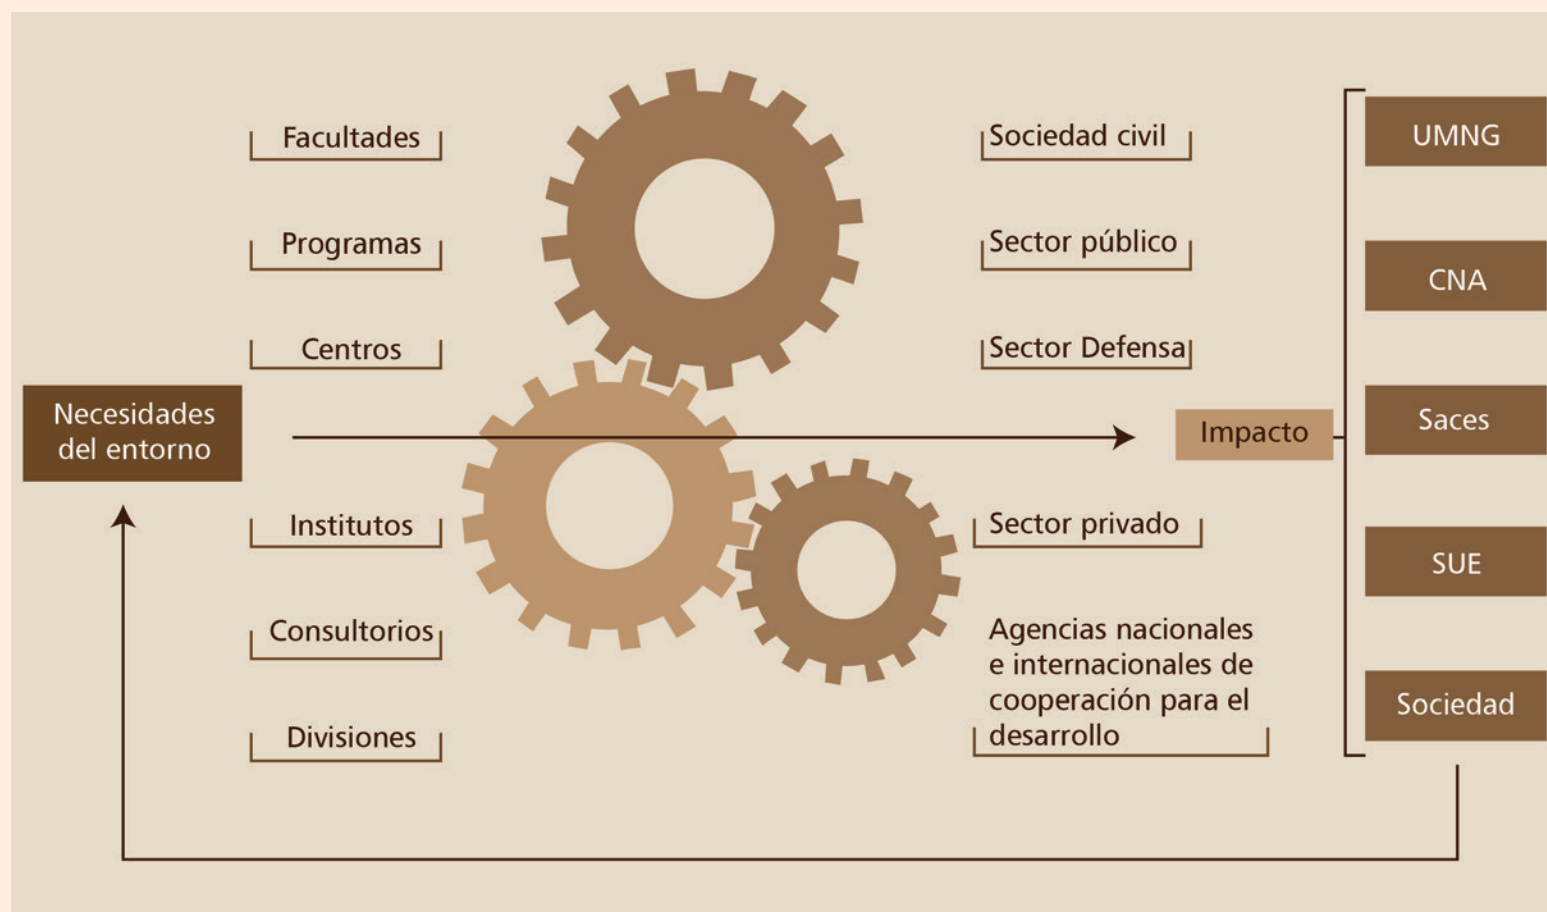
Facultades

Programas

Centros

Necesidades del entorno

Institutos

Consultorios

Divisiones

Sociedad civil

Sector público

Sector Defensa

Impacto

Sector privado

Agencias nacionales e internacionales de cooperación para el desarrollo

UMNG

CNA

Saces

SUE

Sociedad